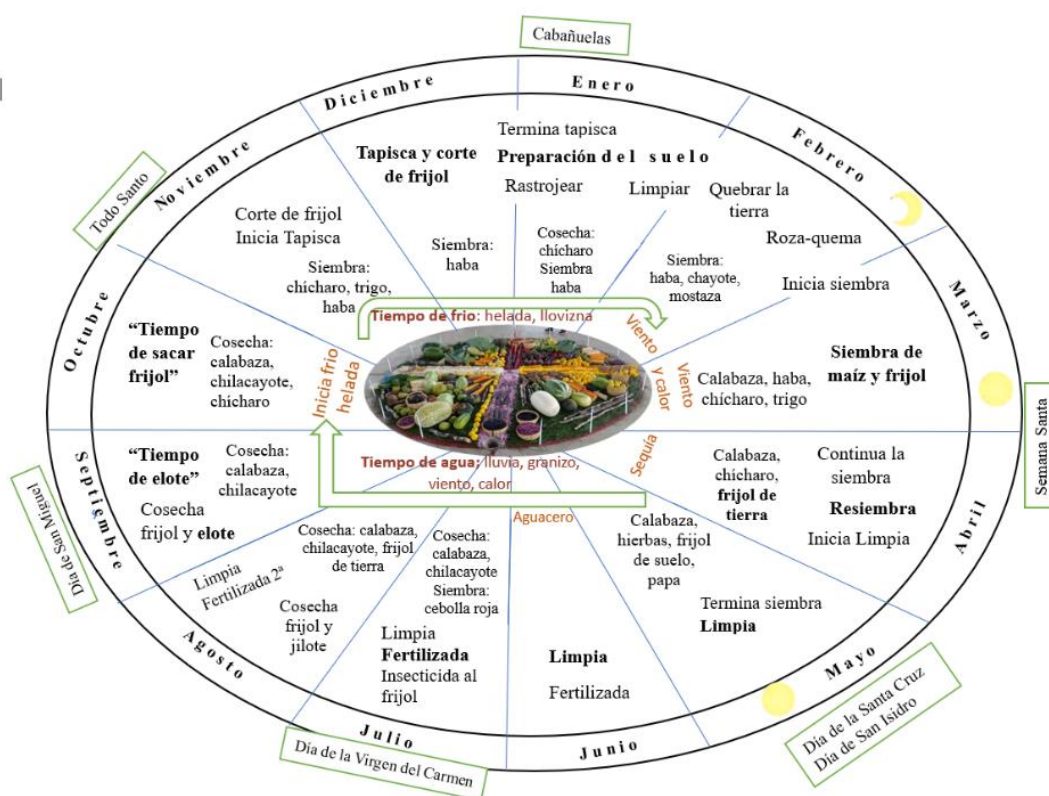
Cabañuelas

Enero

Diciembre

Febrero

Noviembre

Todo Santo

Termina tapisca
Preparación del suelo
Rastrojear

Tapisca y corte de frijol

Limpiar

Quebrar la tierra

Roza-quema

Corte de frijol
Inicia Tapisca

Siembra: haba

Cosecha: chícharo
Siembra haba

Siembra: haba, chayote, mostaza

Inicia siembra

Siembra: chícharo, trigo, haba

Marzo

Octubre

Tiempo de frío: helada, llovizna

Viento

"Tiempo de sacar frijol"

Cosecha: calabaza, chilacayote, chícharo

Inicia frío helada

Viento y calor

Siembra de maíz y frijol

Calabaza, haba, chícharo, trigo

Semana Santa

"Tiempo de elote"

Cosecha: calabaza, chilacayote

Tiempo de agua: lluvia, granizo, viento, calor

Sequía

Calabaza, chícharo, frijol de tierra

Continua la siembra

Resiembra

Septiembre

Cosecha frijol y elote

Inicia Limpia

Día de San Miguel

Aguacero

Abril

Cosecha: calabaza, chilacayote, frijol de tierra

Cosecha: calabaza, chilacayote
Siembra: cebolla roja

Calabaza, hierbas, frijol de suelo, papa

Limpia
Fertilizada 2ª

Cosecha frijol y jilote

Limpia
Fertilizada
Insecticida al frijol

Limpia

Termina siembra
Limpia

Agosto

Fertilizada

Mayo

Julio

Junio

Día de la Virgen del Carmen

Día de la Santa Cruz
Día de San Isidro